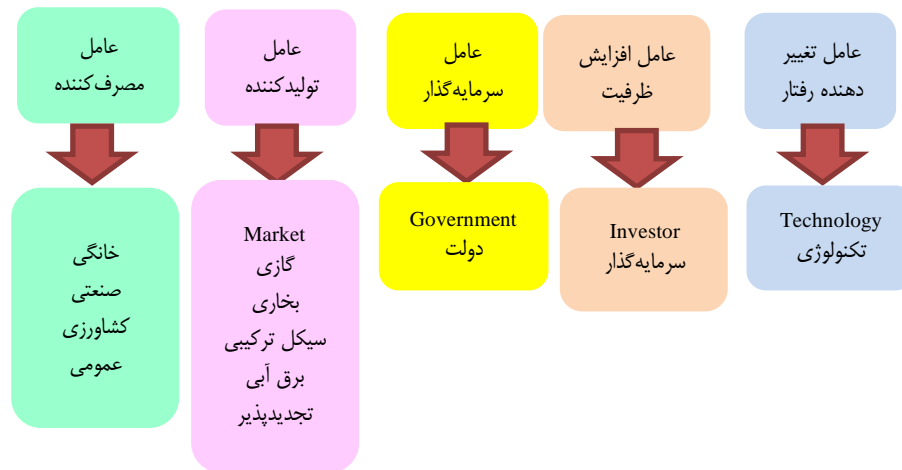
عامل
مصرف‌کننده

خانگی
صنعتی
کشاورزی
عمومی

عامل
تولیدکننده

Market
گازی
بخاری
سیکل ترکیبی
برق آبی
تجدیدپذیر

عامل
سرمایه‌گذار

Government
دولت

عامل افزایش
ظرفیت

Investor
سرمایه‌گذار

عامل تغییر
دهنده رفتار

Technology
تکنولوژی